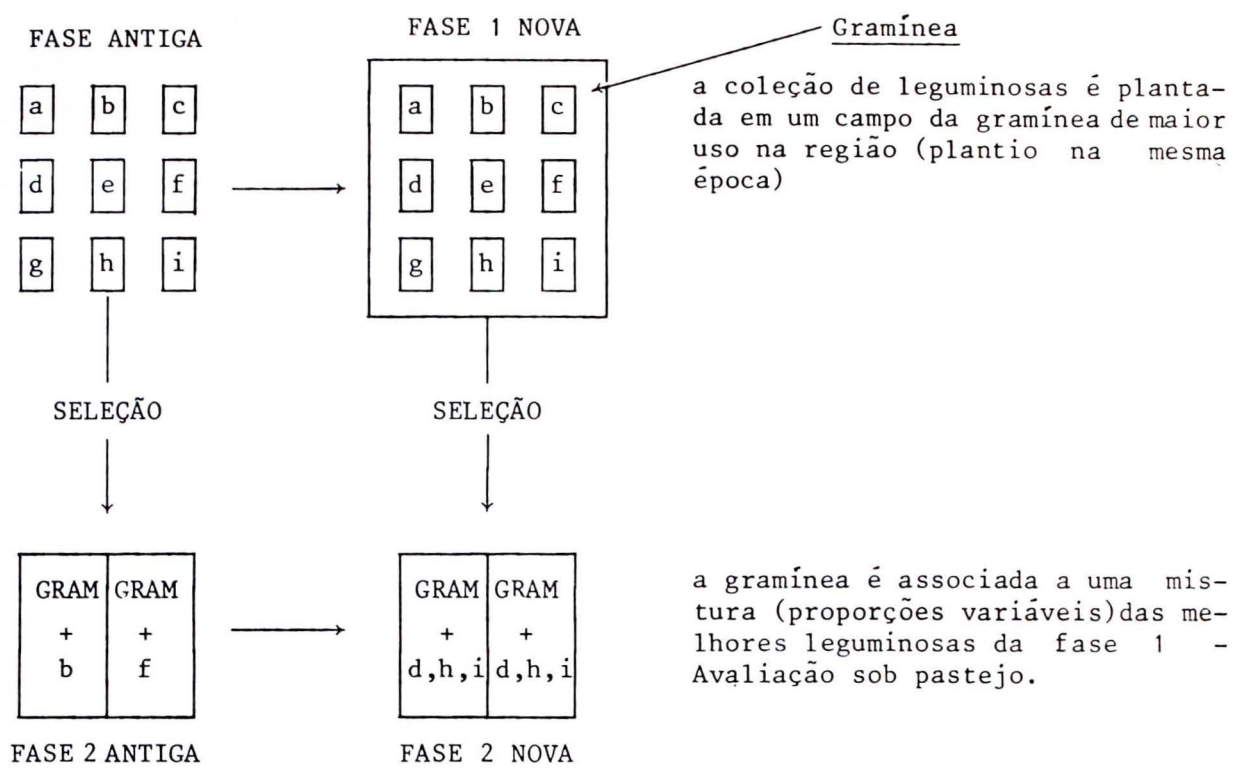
FASE ANTIGA

a b c
d e f
g h i

SELEÇÃO

GRAM + b | GRAM + f

FASE 2 ANTIGA

FASE 1 NOVA

a b c
d e f
g h i

SELEÇÃO

GRAM + d,h,i | GRAM + d,h,i

FASE 2 NOVA

Gramínea

a coleção de leguminosas é plantada em um campo da gramínea de maior uso na região (plantio na mesma época)

a gramínea é associada a uma mistura (proporções variáveis) das melhores leguminosas da fase 1 - Avaliação sob pastejo.